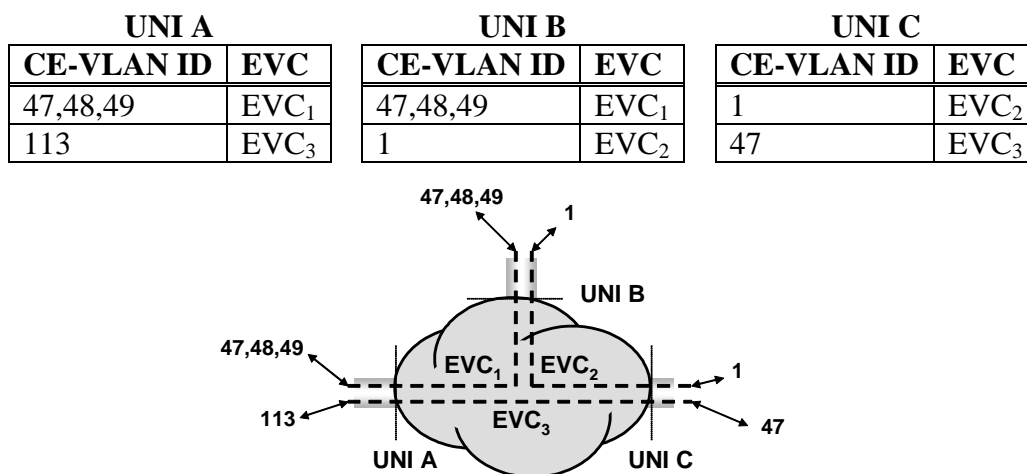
UNI A

| CE-VLAN ID | EVC |
|---|---|
| 47,48,49 | $EVC_1$ |
| 113 | $EVC_3$ |

UNI B

| CE-VLAN ID | EVC |
|---|---|
| 47,48,49 | $EVC_1$ |
| 1 | $EVC_2$ |

UNI C

| CE-VLAN ID | EVC |
|---|---|
| 1 | $EVC_2$ |
| 47 | $EVC_3$ |

47,48,49
1
UNI B
47,48,49
$EVC_1$
$EVC_2$
1
113
$EVC_3$
47
UNI A
UNI C